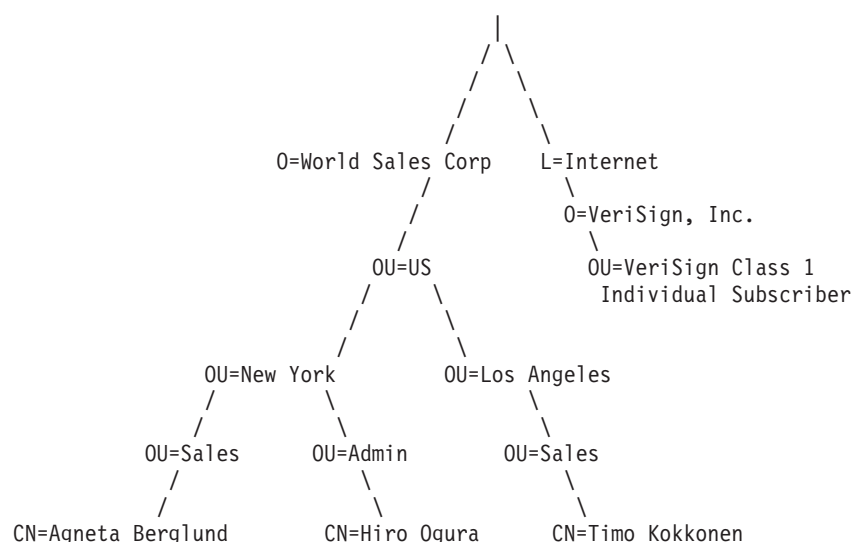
O=World Sales Corp

L=Internet

O=VeriSign, Inc.

OU=VeriSign Class 1 Individual Subscriber

OU=US

OU=New York

OU=Los Angeles

OU=Sales

OU=Admin

OU=Sales

CN=Agneta Berglund

CN=Hiro Ogura

CN=Timo Kokkonen